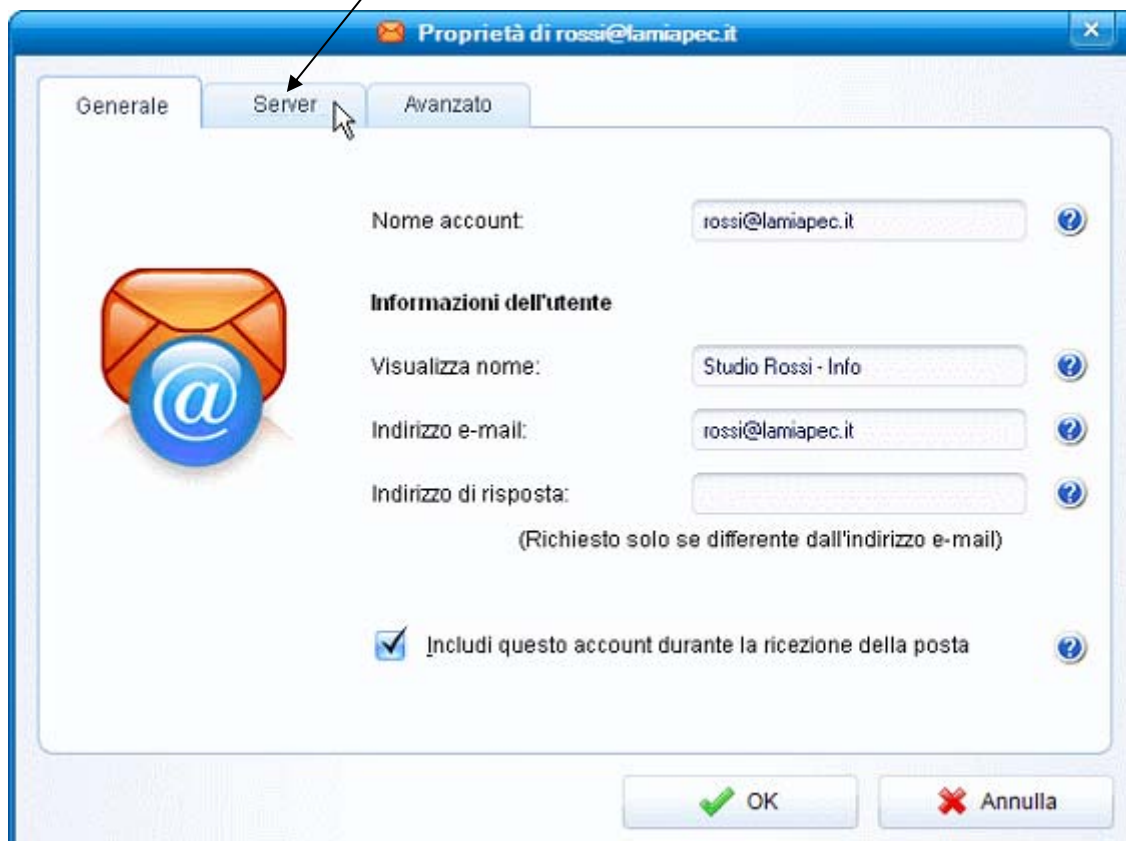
Proprietà di rossi@lamiapec.it

Generale

Server

Avanzato

Nome account:

rossi@lamiapec.it

Informazioni dell'utente

Visualizza nome:

Studio Rossi - Info

Indirizzo e-mail:

rossi@lamiapec.it

Indirizzo di risposta:

(Richiesto solo se differente dall'indirizzo e-mail)

Includi questo account durante la ricezione della posta

OK

Annulla